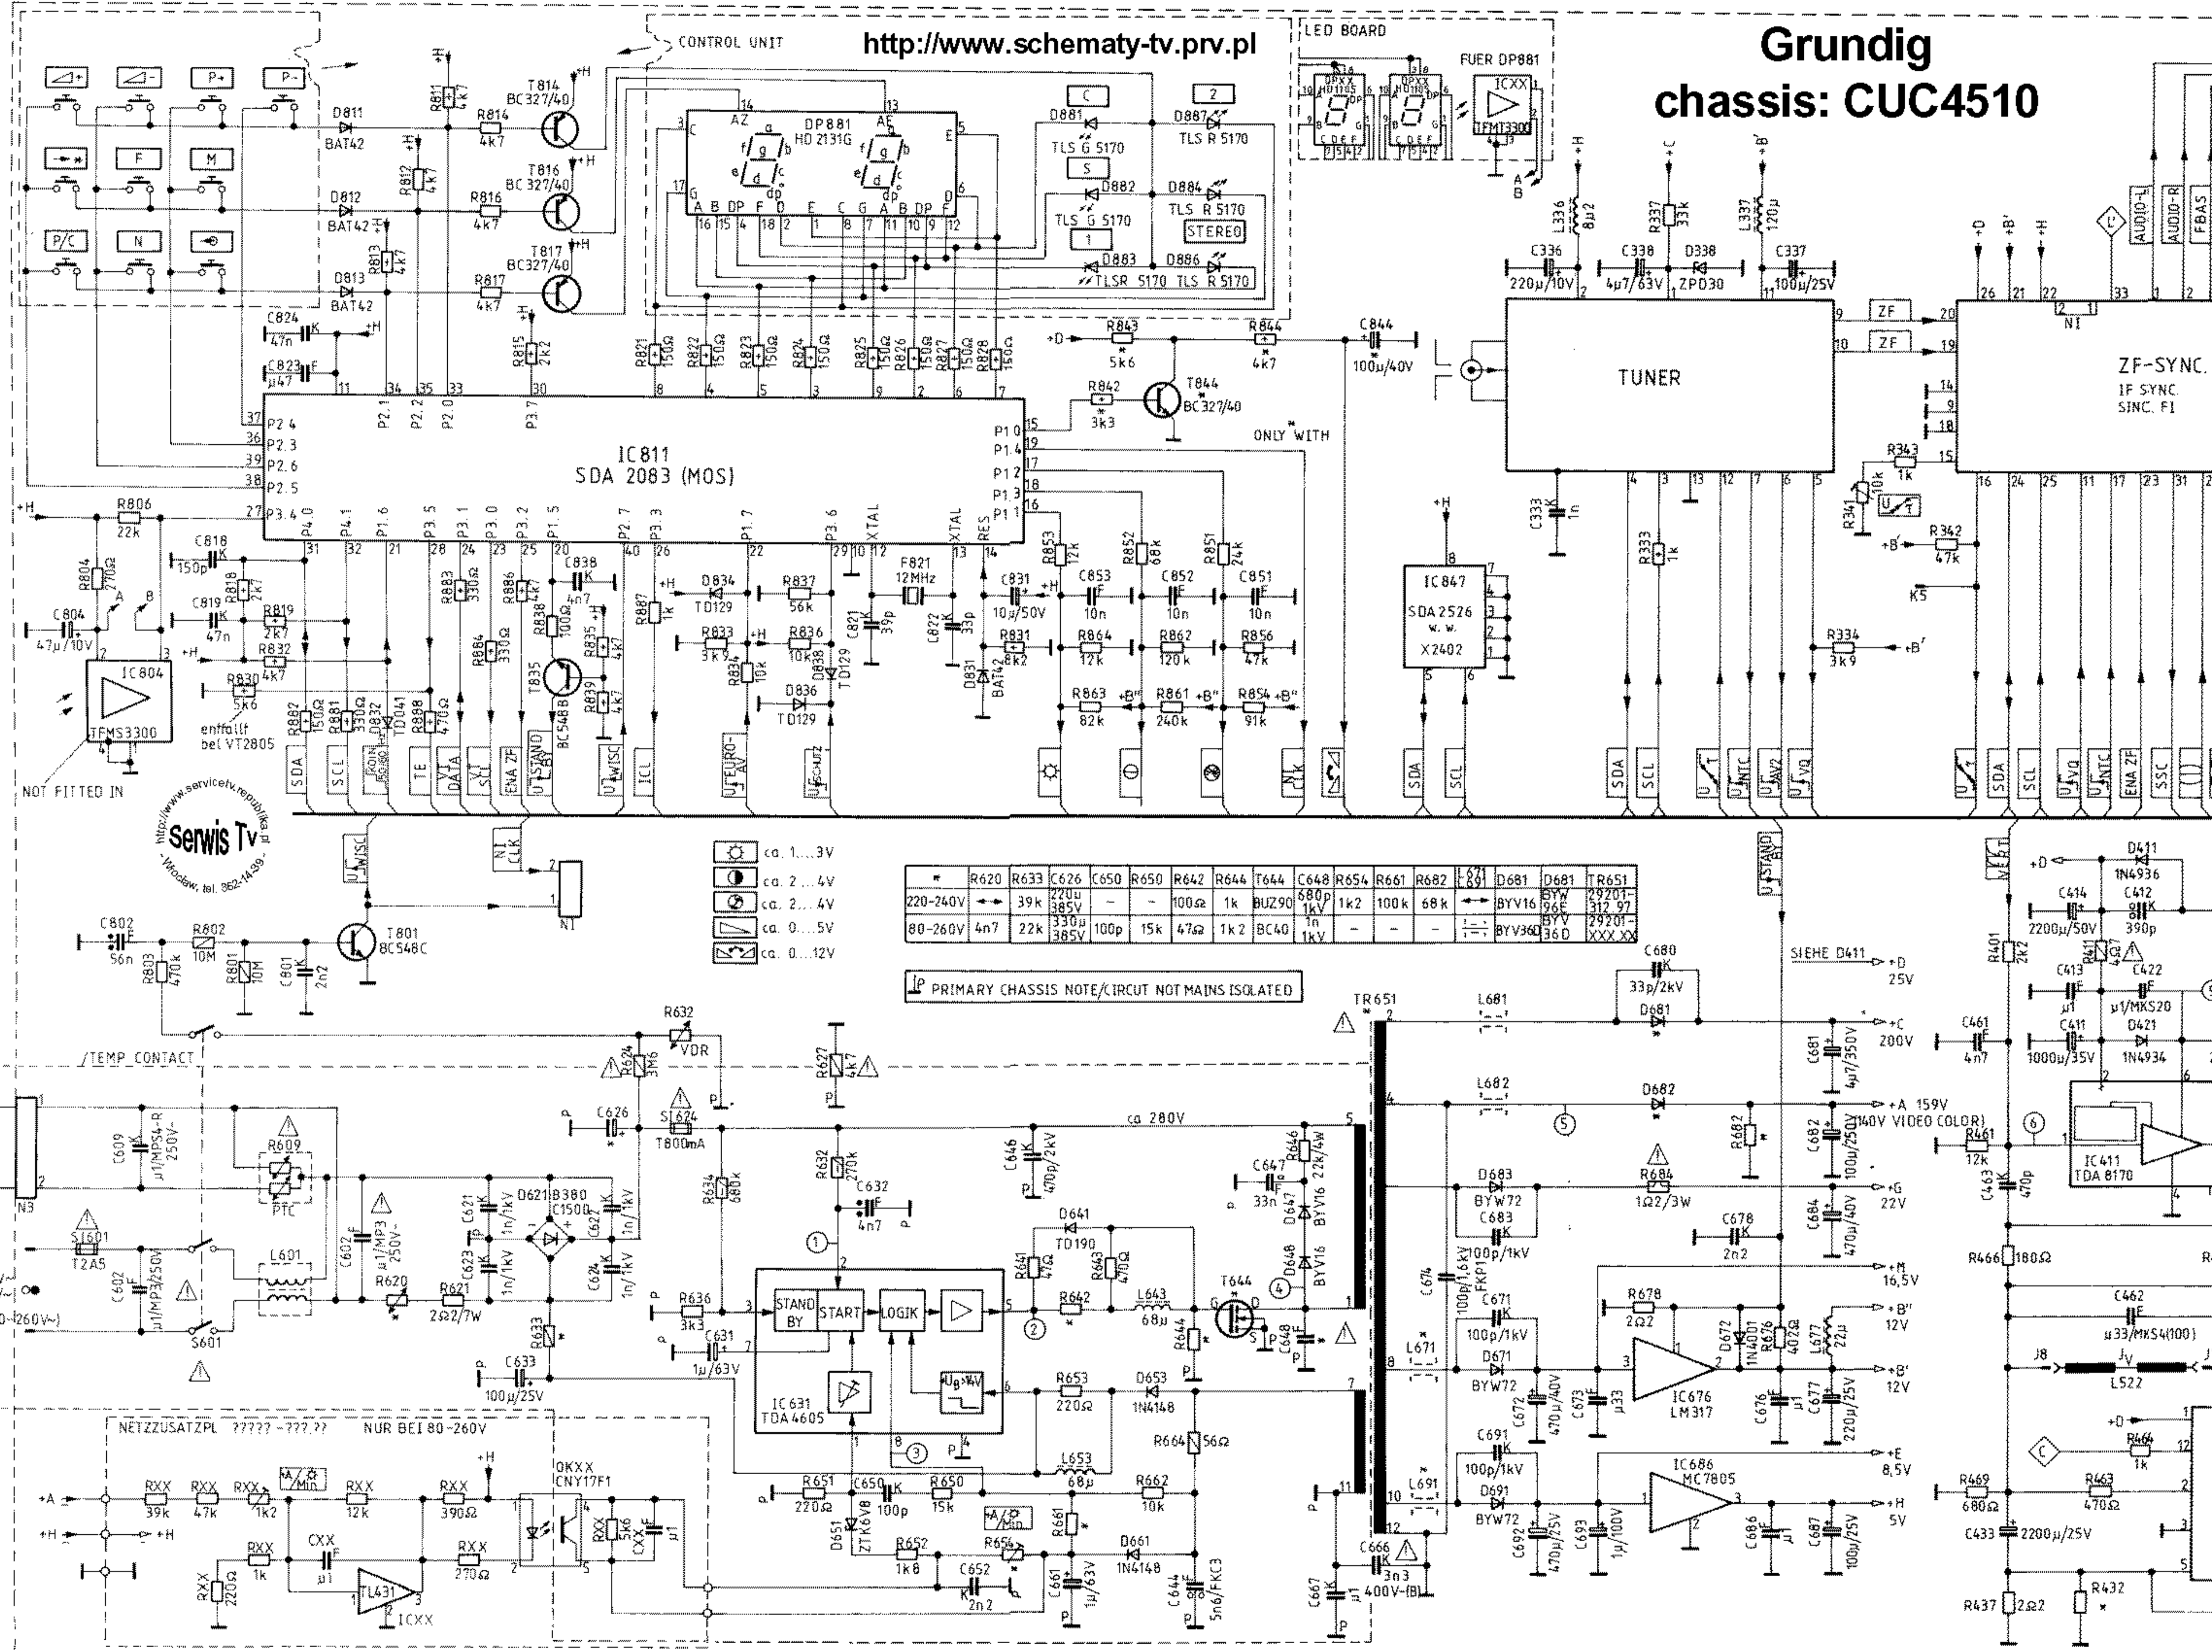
http://www.schematy-tv.prv.pl

Grundig
chassis: CUC4510

CONTROL UNIT

LED BOARD

FUER DP881

IC811
SDA 2083 (MOS)

DP881
HD 2131G

TUNER

ZF-SYNC.
IF SYNC.
SINC. FI

IC847
SDA 2526
w. w.
X2402

IC804
TFMS3300

NOT FITTED IN

entfällt bei VT2805

ONLY WITH

T814 BC327/40
T816 BC327/40
T817 BC327/40
T844 BC327/40
T835 BC548B
T801 BC548C

D811 BAT42
D812 BAT42
D813 BAT42

D881 TLS G 5170
D887 TLS R 5170
D882 TLS G 5170
D884 TLS R 5170
D883 TLSR 5170
D886 TLS R 5170
STEREO

Serwis Tv
http://www.servicetv.republika.pl
Wrocław, tel. 362-14-39

ca. 1....3V
ca. 2....4V
ca. 2....4V
ca. 0....5V
ca. 0....12V

| * | R620 | R633 | C626 | C650 | R650 | R642 | R644 | T644 | C648 | R654 | R661 | R682 | C671 C691 | D681 | D681 | TR651 |
|---|---|---|---|---|---|---|---|---|---|---|---|---|---|---|---|---|
| 220-240V | ↔ | 39k | 220µ 385V | – | – | 100Ω | 1k | BUZ90 | 680p 1kV | 1k2 | 100k | 68k | ↔ | BYV16 | BYW 96E | 29201-312.97 |
| 80-260V | 4n7 | 22k | 330µ 385V | 100p | 15k | 47Ω | 1k2 | BC40 | 1n 1kV | – | – | – | | BYV36D | BYV 36D | 29201-XXX.XX |

PRIMARY CHASSIS NOTE/CIRCUT NOT MAINS ISOLATED

SIEHE D411

TEMP. CONTACT

IC631 TDA4605
STAND BY
START
LOGIK

IC676 LM317
IC686 MC7805
IC411 TDA 8170

TR651

ca 280V

+D 25V
+C 200V
+A 159V (140V VIDEO COLOR)
+G 22V
+M 16,5V
+B'' 12V
+B' 12V
+E 8,5V
+H 5V

NETZZUSATZPL ????? -???.?? NUR BEI 80-260V

OKXX CNY17F1
TL431 ICXX

L522